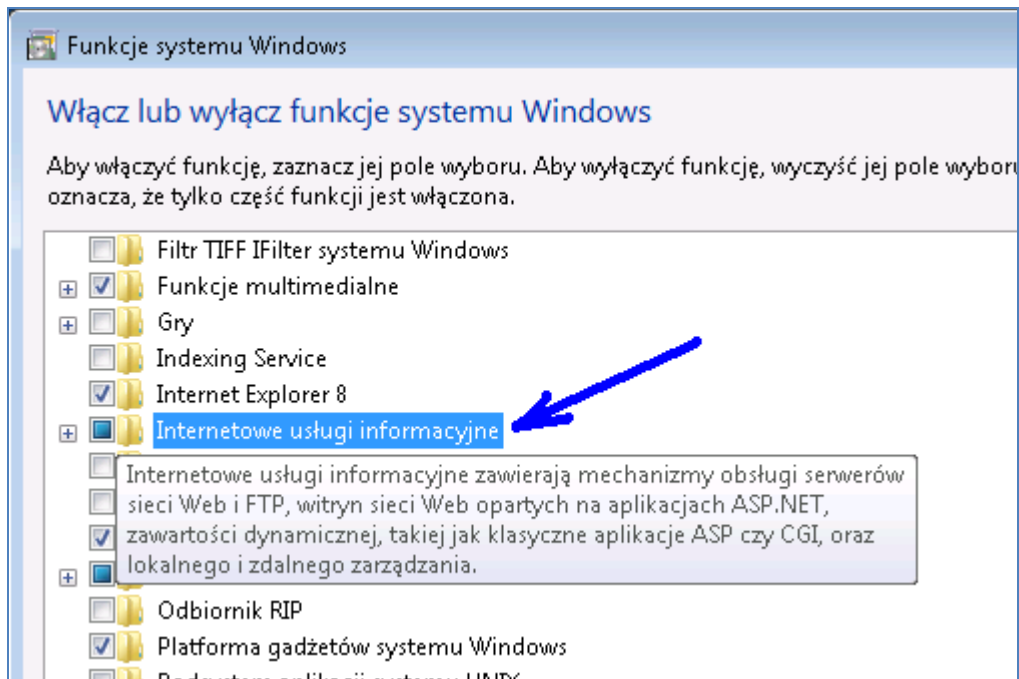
Funkcje systemu Windows

Włącz lub wyłącz funkcje systemu Windows

Aby włączyć funkcję, zaznacz jej pole wyboru. Aby wyłączyć funkcję, wyczyść jej pole wyboru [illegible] oznacza, że tylko część funkcji jest włączona.

Filtr TIFF IFilter systemu Windows
Funkcje multimedialne
Gry
Indexing Service
Internet Explorer 8
Internetowe usługi informacyjne

Internetowe usługi informacyjne zawierają mechanizmy obsługi serwerów sieci Web i FTP, witryn sieci Web opartych na aplikacjach ASP.NET, zawartości dynamicznej, takiej jak klasyczne aplikacje ASP czy CGI, oraz lokalnego i zdalnego zarządzania.

Odbiornik RIP
Platforma gadżetów systemu Windows
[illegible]